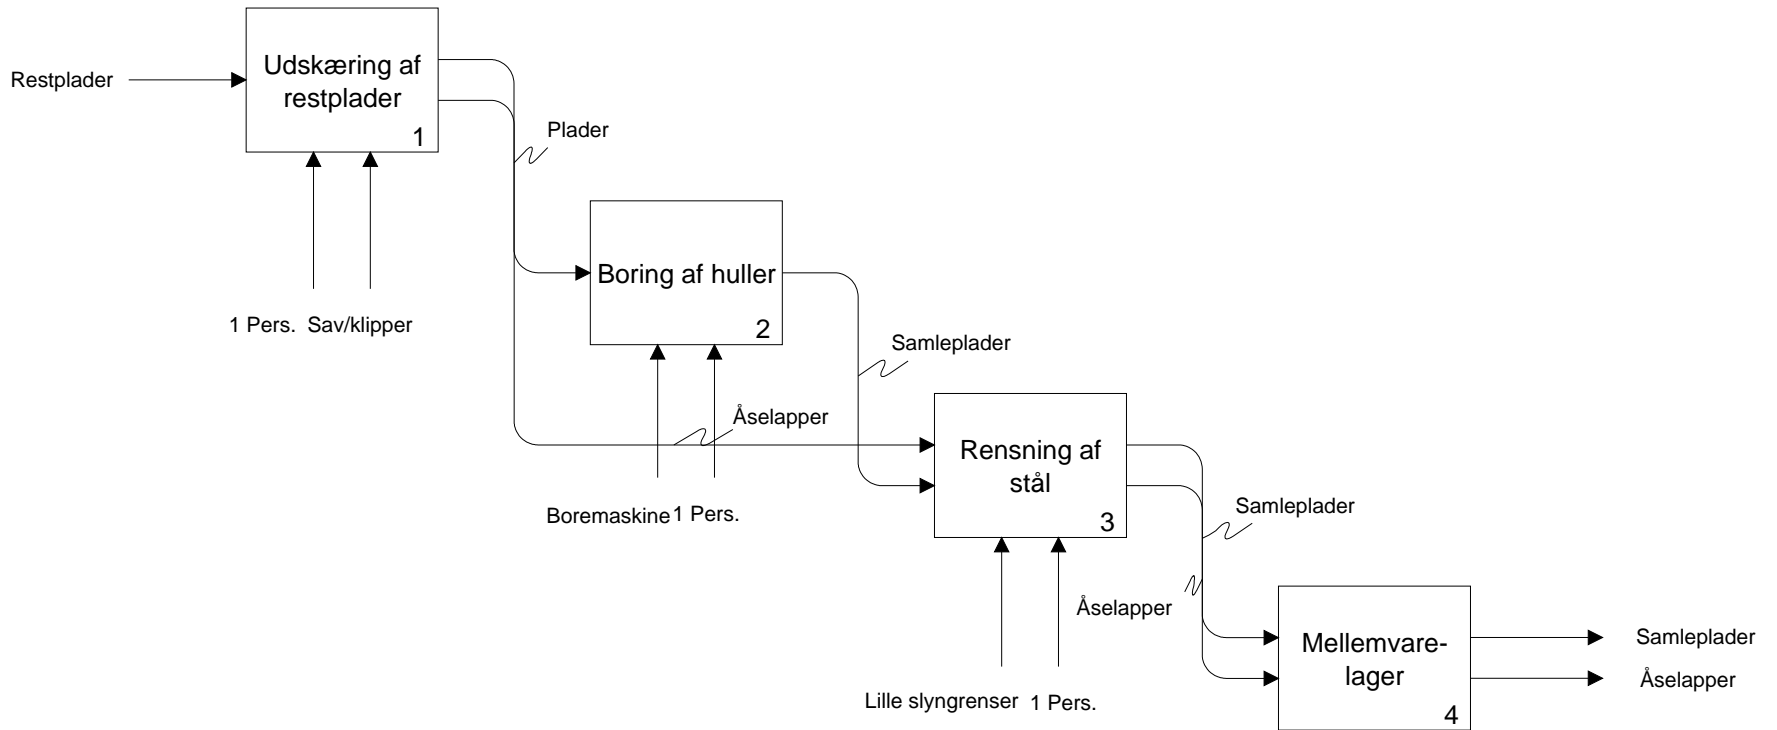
Restplader

Udskæring af restplader
1

Plader

1 Pers. Sav/klipper

Boring af huller
2

Samleplader

Åselapper

Boremaskine 1 Pers.

Rensning af stål
3

Samleplader

Åselapper

Lille slyngrenser 1 Pers.

Mellemvarelager
4

Samleplader

Åselapper